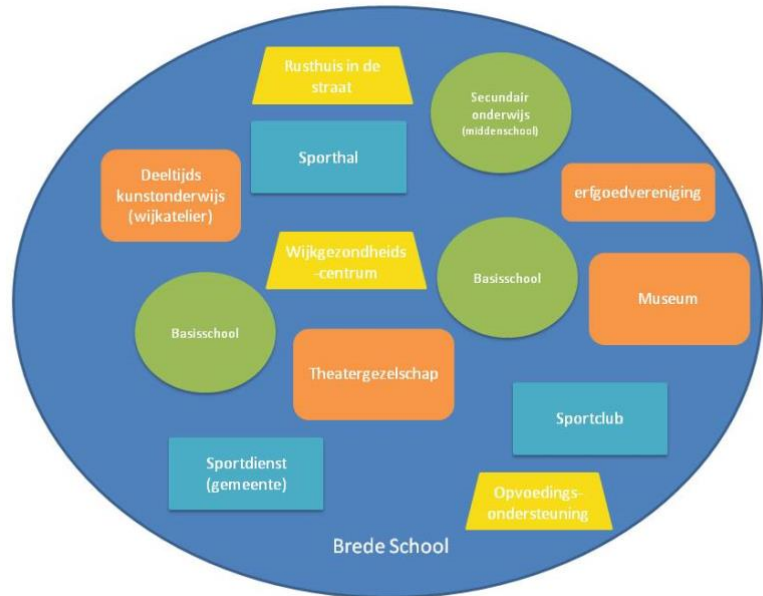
Rusthuis in de straat

Secundair onderwijs (middenschool)

Sporthal

Deeltijds kunstonderwijs (wijkatelier)

erfgoedvereniging

Wijkgezondheids -centrum

Basisschool

Museum

Basisschool

Theatergezelschap

Sportclub

Sportdienst (gemeente)

Opvoedings-ondersteuning

Brede School